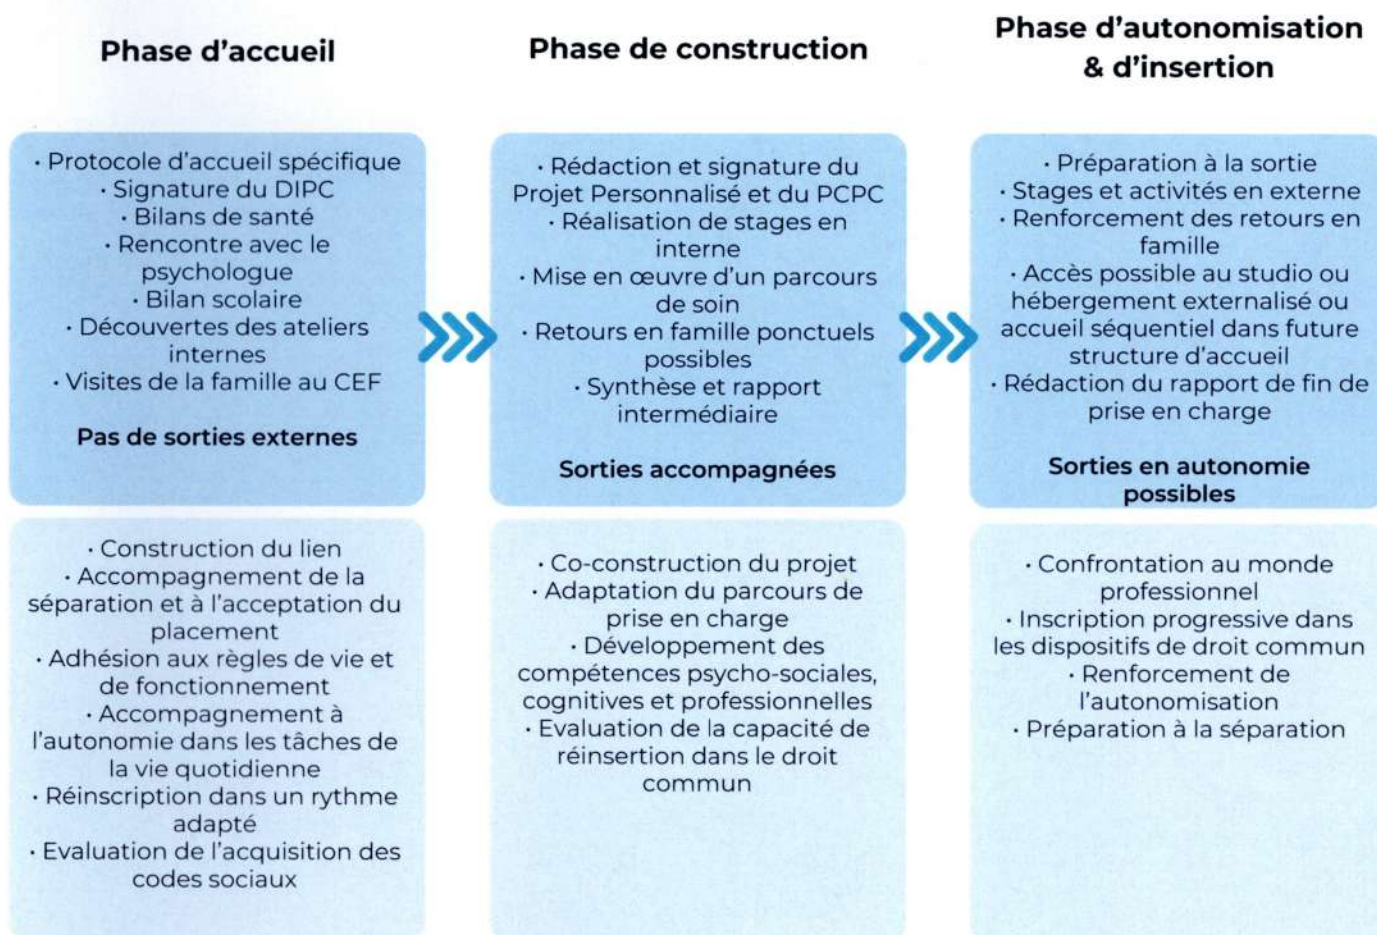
Phase d'accueil

· Protocole d'accueil spécifique
· Signature du DIPC
· Bilans de santé
· Rencontre avec le psychologue
· Bilan scolaire
· Découvertes des ateliers internes
· Visites de la famille au CEF

Pas de sorties externes

· Construction du lien
· Accompagnement de la séparation et à l'acceptation du placement
· Adhésion aux règles de vie et de fonctionnement
· Accompagnement à l'autonomie dans les tâches de la vie quotidienne
· Réinscription dans un rythme adapté
· Evaluation de l'acquisition des codes sociaux

Phase de construction

· Rédaction et signature du Projet Personnalisé et du PCPC
· Réalisation de stages en interne
· Mise en œuvre d'un parcours de soin
· Retours en famille ponctuels possibles
· Synthèse et rapport intermédiaire

Sorties accompagnées

· Co-construction du projet
· Adaptation du parcours de prise en charge
· Développement des compétences psycho-sociales, cognitives et professionnelles
· Evaluation de la capacité de réinsertion dans le droit commun

Phase d'autonomisation & d'insertion

· Préparation à la sortie
· Stages et activités en externe
· Renforcement des retours en famille
· Accès possible au studio ou hébergement externalisé ou accueil séquentiel dans future structure d'accueil
· Rédaction du rapport de fin de prise en charge

Sorties en autonomie possibles

· Confrontation au monde professionnel
· Inscription progressive dans les dispositifs de droit commun
· Renforcement de l'autonomisation
· Préparation à la séparation